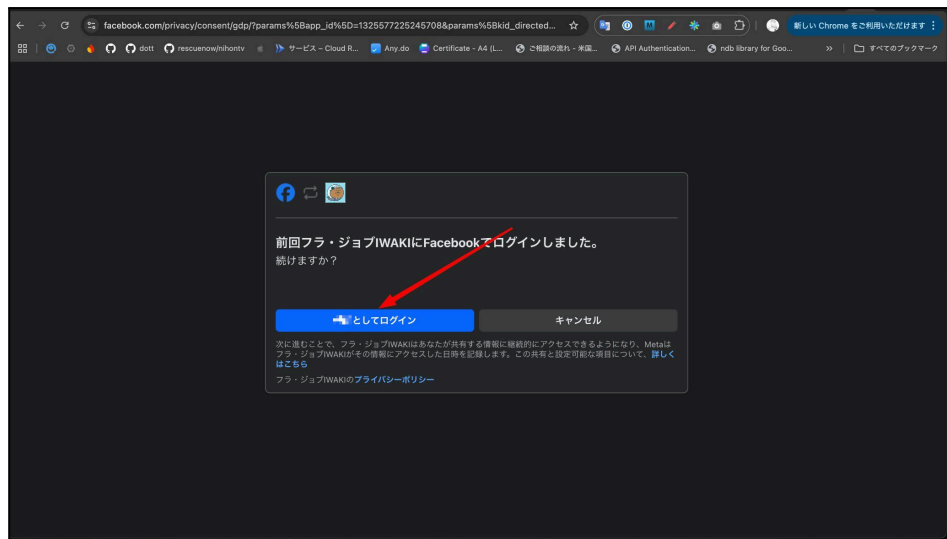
facebook.com/privacy/consent/gdp/?params%5Bapp_id%5D=1325577225245708&params%5Bkid_directed...

新しい Chrome をご利用いただけます

dott rescuenow/nihontv サービス – Cloud R... Any.do Certificate - A4 (L... ご相談の流れ - 米国... API Authentication... ndb library for Goo... すべてのブックマーク

前回フラ・ジョブIWAKIにFacebookでログインしました。
続けますか？

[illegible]としてログイン

キャンセル

次に進むことで、フラ・ジョブIWAKIはあなたが共有する情報に継続的にアクセスできるようになり、Metaはフラ・ジョブIWAKIがその情報にアクセスした日時を記録します。この共有と設定可能な項目について、詳しくはこちら

フラ・ジョブIWAKIのプライバシーポリシー